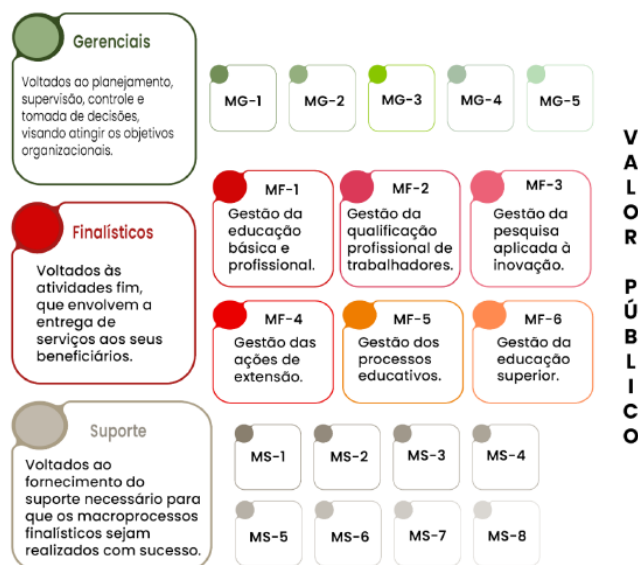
Gerenciais

Voltados ao planejamento, supervisão, controle e tomada de decisões, visando atingir os objetivos organizacionais.

MG-1
MG-2
MG-3
MG-4
MG-5

Finalísticos

Voltados às atividades fim, que envolvem a entrega de serviços aos seus beneficiários.

MF-1
Gestão da educação básica e profissional.

MF-2
Gestão da qualificação profissional de trabalhadores.

MF-3
Gestão da pesquisa aplicada à inovação.

MF-4
Gestão das ações de extensão.

MF-5
Gestão dos processos educativos.

MF-6
Gestão da educação superior.

Suporte

Voltados ao fornecimento do suporte necessário para que os macroprocessos finalísticos sejam realizados com sucesso.

MS-1
MS-2
MS-3
MS-4
MS-5
MS-6
MS-7
MS-8

VALOR PÚBLICO